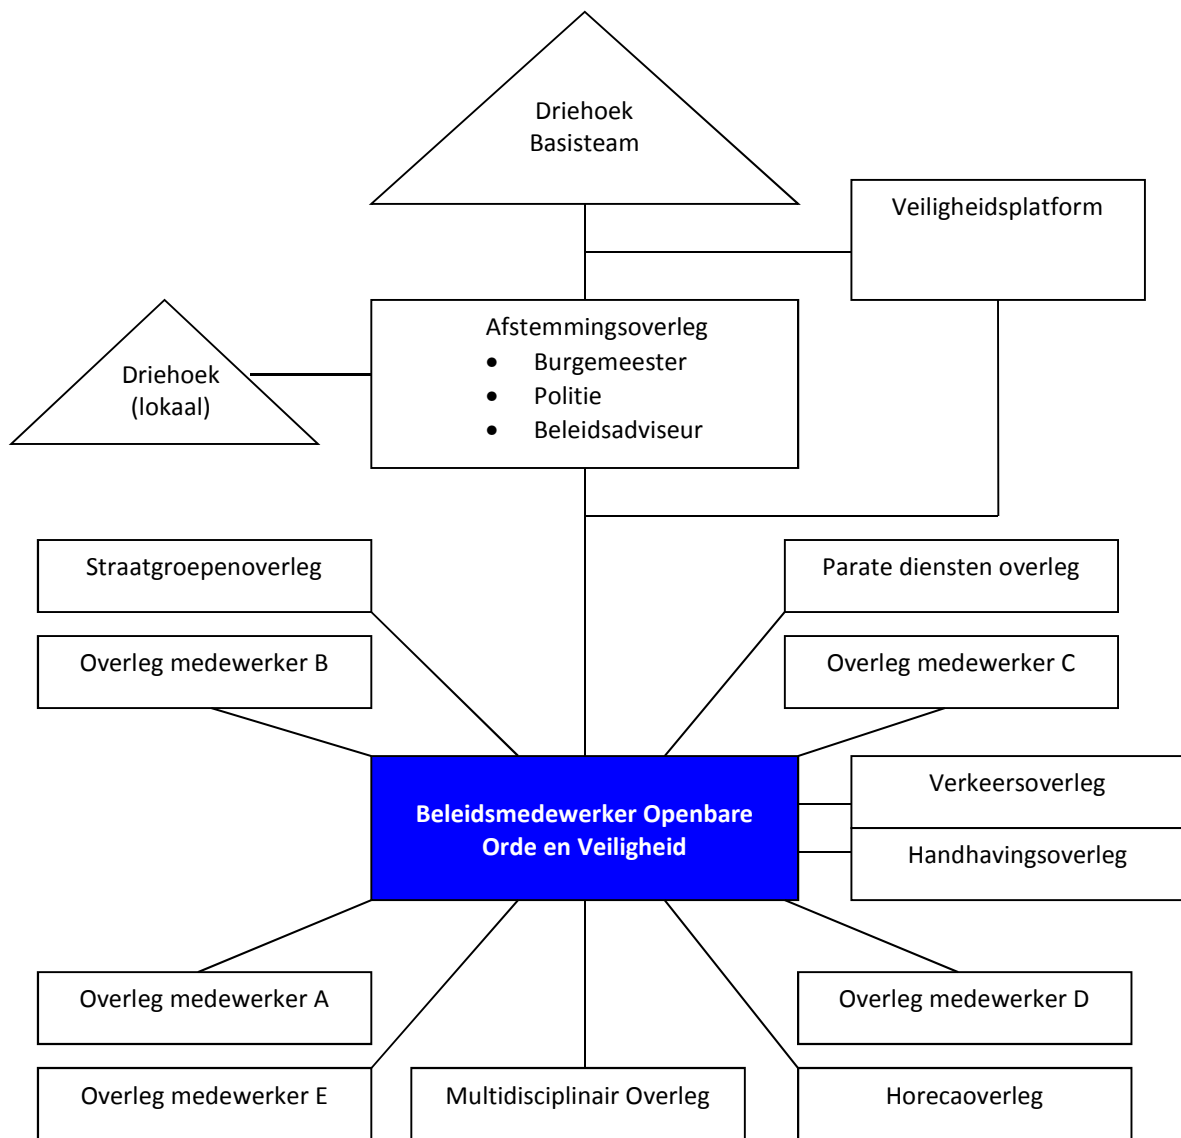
Driehoek Basisteam

Veiligheidsplatform

Driehoek (lokaal)

Afstemmingsoverleg
- Burgemeester
- Politie
- Beleidsadviseur

Straatgroepenoverleg

Parate diensten overleg

Overleg medewerker B

Overleg medewerker C

Beleidsmedewerker Openbare Orde en Veiligheid

Verkeersoverleg

Handhavingsoverleg

Overleg medewerker A

Overleg medewerker D

Overleg medewerker E

Multidisciplinair Overleg

Horecaoverleg